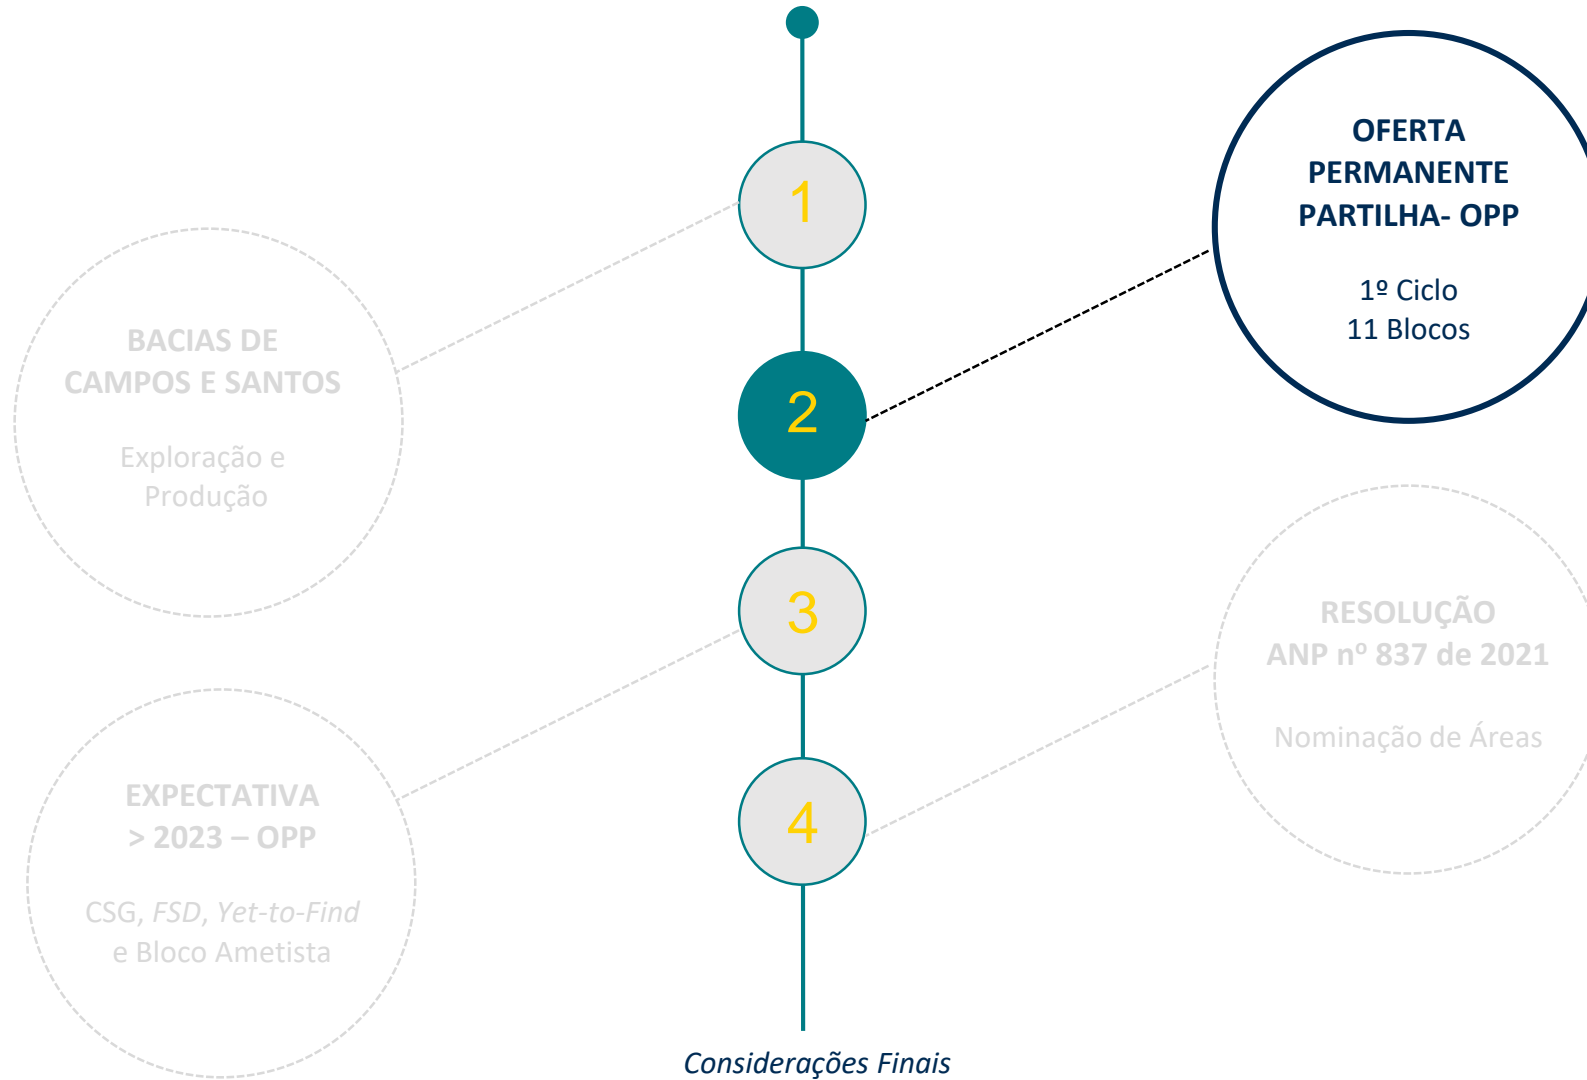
1

BACIAS DE CAMPOS E SANTOS

Exploração e Produção

2

OFERTA PERMANENTE PARTILHA- OPP

1º Ciclo
11 Blocos

3

EXPECTATIVA > 2023 – OPP

CSG, *FSD*, *Yet-to-Find* e Bloco Ametista

4

RESOLUÇÃO ANP nº 837 de 2021

Nominação de Áreas

*Considerações Finais*